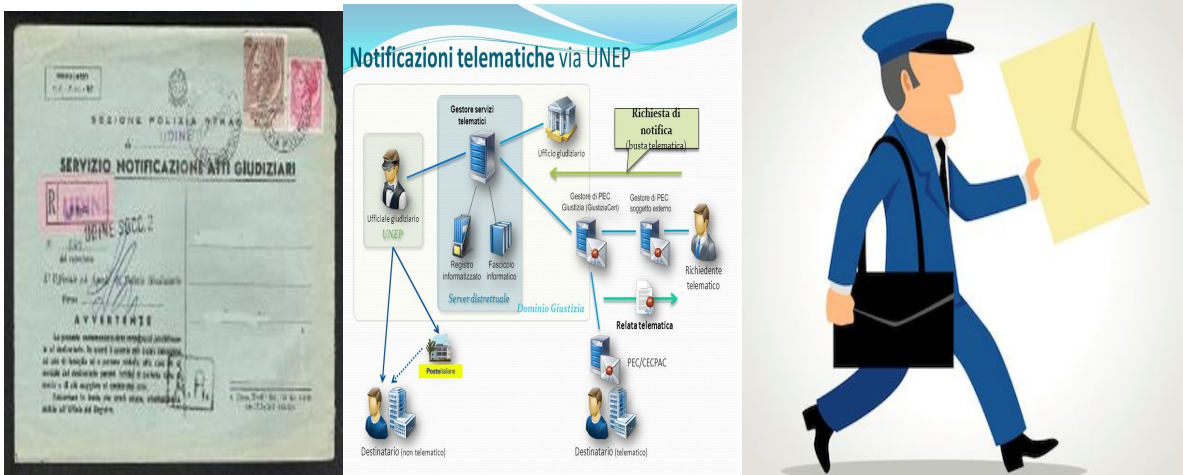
SEZIONE POLIZIA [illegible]
UDINE
SERVIZIO NOTIFICAZIONE ATTI GIUDIZIARI
R UDINE
UDINE SUCC. 2
L'Ufficiale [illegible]
AVVERTENZE
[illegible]

Notificazioni telematiche via UNEP

Gestore servizi telematici
Ufficio giudiziario
Richiesta di notifica (busta telematica)
Ufficiale giudiziario
UNEP
Registro informatizzato
Fascicolo informatico
Server distrettuale
Dominio Giustizia
Gestore di PEC Giustizia (GiustiziaCert)
Gestore di PEC soggetto esterno
Richiedente telematico
Relata telematica
Posteitaliane
PEC/CECPAC
Destinatario (non telematico)
Destinatario (telematico)